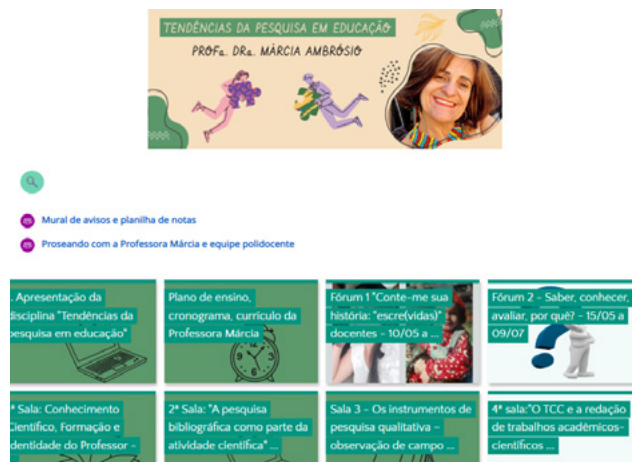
TENDÊNCIAS DA PESQUISA EM EDUCAÇÃO
PROFa. DRa. MÁRCIA AMBRÓSIO

Mural de avisos e planilha de notas

Proseando com a Professora Márcia e equipe polidocente

. Apresentação da disciplina "Tendências da pesquisa em educação"

Plano de ensino, cronograma, currículo da Professora Márcia

Fórum 1 "Conte-me sua história: "escre(vidas)" docentes - 10/05 a ...

Fórum 2 - Saber, conhecer, avaliar, por quê? - 15/05 a 09/07

ª Sala: Conhecimento Científico, Formação e Identidade do Professor - ...

2ª Sala: "A pesquisa bibliográfica como parte da atividade científica" ...

Sala 3 - Os instrumentos de pesquisa qualitativa - observação de campo ...

4ª sala:"O TCC e a redação de trabalhos acadêmicos-científicos ...